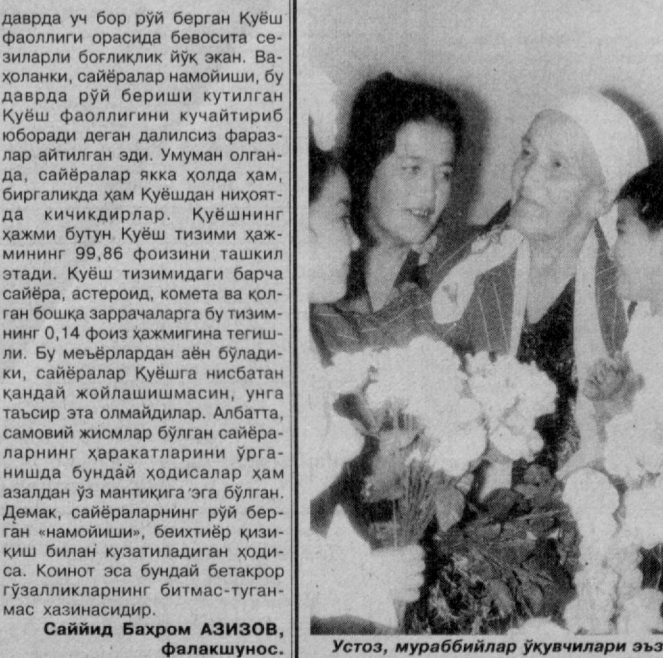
даврда уч бор рўй берган Қуёш фаоллиги орасида бевосита сезиларли боғлиқлик йўқ экан. Ваҳоланки, сайёралар намойиши, бу даврда рўй бериши кутилган Қуёш фаоллигини кучайтириб юборади деган далилсиз фаразлар айтилган эди. Умуман олганда, сайёралар якка ҳолда ҳам, биргаликда ҳам Қуёшдан ниҳоятда кичикдирлар. Қуёшнинг ҳажми бутун Қуёш тизими ҳажмининг 99,86 фоизини ташкил этади. Қуёш тизимидаги барча сайёра, астероид, комета ва қолган бошқа заррачаларга бу тизимнинг 0,14 фоиз ҳажмигина тегишли. Бу меъёрлардан аён бўладики, сайёралар Қуёшга нисбатан қандай жойлашишмасин, унга таъсир эта олмайдилар. Албатта, самовий жисмлар бўлган сайёраларнинг ҳаракатларини ўрганишда бундай ҳодисалар ҳам азалдан ўз мантиқига эга бўлган. Демак, сайёраларнинг рўй берган «намойиши», беихтиёр қизиқиш билан кузатиладиган ҳодиса. Коинот эса бундай бетакрор гўзалликларнинг битмас-туганмас хазинасидир.

Саййид Баҳром АЗИЗОВ, фалакшунос.

Устоз, мураббийлар ўқувчилари эъз